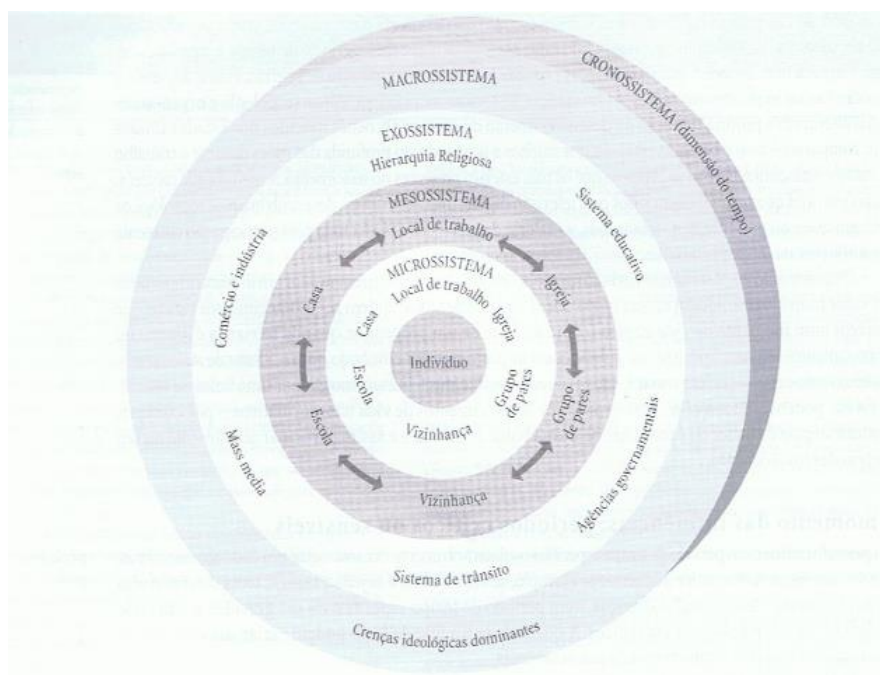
MACROSSISTEMA

CRONOSSISTEMA (dimensão do tempo)

EXOSSISTEMA

Hierarquia Religiosa

Sistema educativo

Comércio e indústria

MESOSSISTEMA

Local de trabalho

Igreja

Casa

MICROSSISTEMA

Local de trabalho

Igreja

Casa

Indivíduo

Escola

Grupo de pares

Grupo de pares

Escola

Vizinhança

Mass media

Agências governamentais

Vizinhança

Sistema de trânsito

Crenças ideológicas dominantes